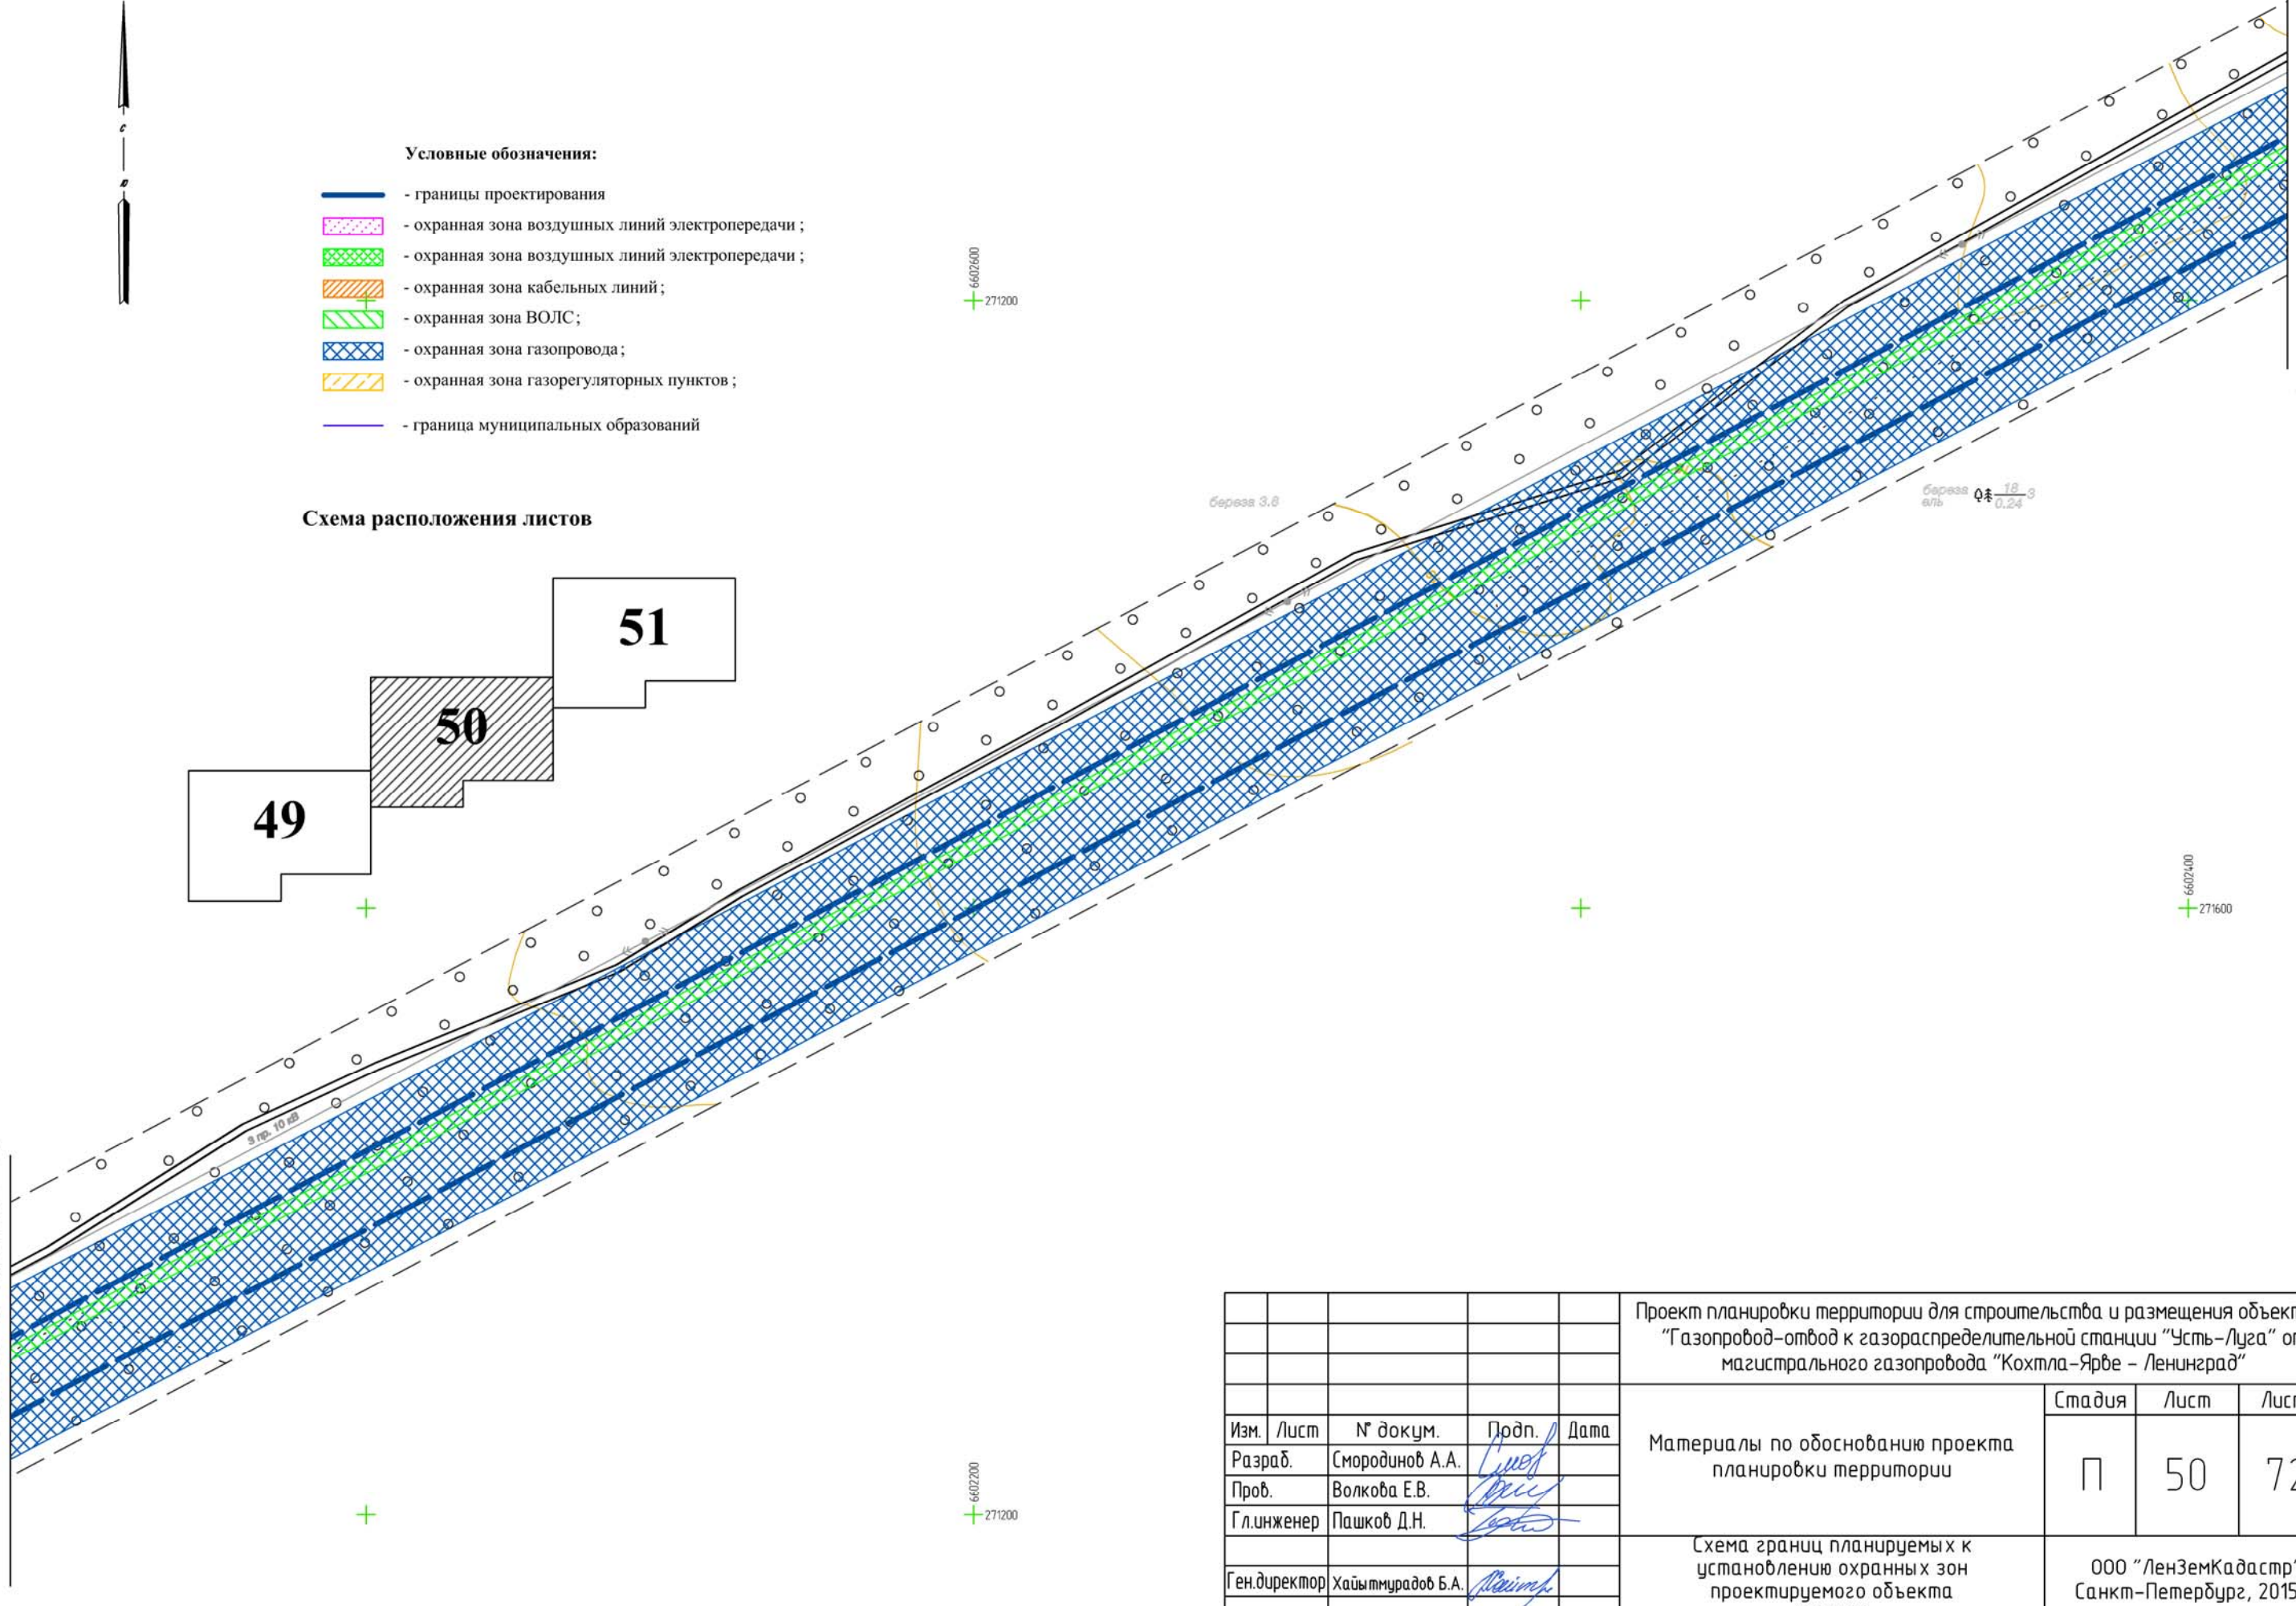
с
ю

Условные обозначения:
- границы проектирования
- охранная зона воздушных линий электропередачи ;
- охранная зона воздушных линий электропередачи ;
- охранная зона кабельных линий ;
- охранная зона ВОЛС ;
- охранная зона газопровода ;
- охранная зона газорегуляторных пунктов ;
- граница муниципальных образований

Схема расположения листов

51
50
49

6602600
271200

береза 3.8

береза ель 18/0.24 3

3 пр. 10 кВ

6602400
271600

6602200
271200

Проект планировки территории для строительства и размещения объект
"Газопровод-отвод к газораспределительной станции "Усть-Луга" от
магистрального газопровода "Кохтла-Ярве - Ленинград"

| Изм. | Лист | № докум. | Подп. | Дата |
|---|---|---|---|---|
| Разраб. | | Смородинов А.А. | | |
| Пров. | | Волкова Е.В. | | |
| Гл.инженер | | Пашков Д.Н. | | |
| Ген.директор | | Хайытмурадов Б.А. | | |

Материалы по обоснованию проекта планировки территории

| Стадия | Лист | Лис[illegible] |
|---|---|---|
| П | 50 | 7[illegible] |

Схема границ планируемых к установлению охранных зон проектируемого объекта

ООО "ЛенЗемКадастр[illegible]
Санкт-Петербург, 201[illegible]